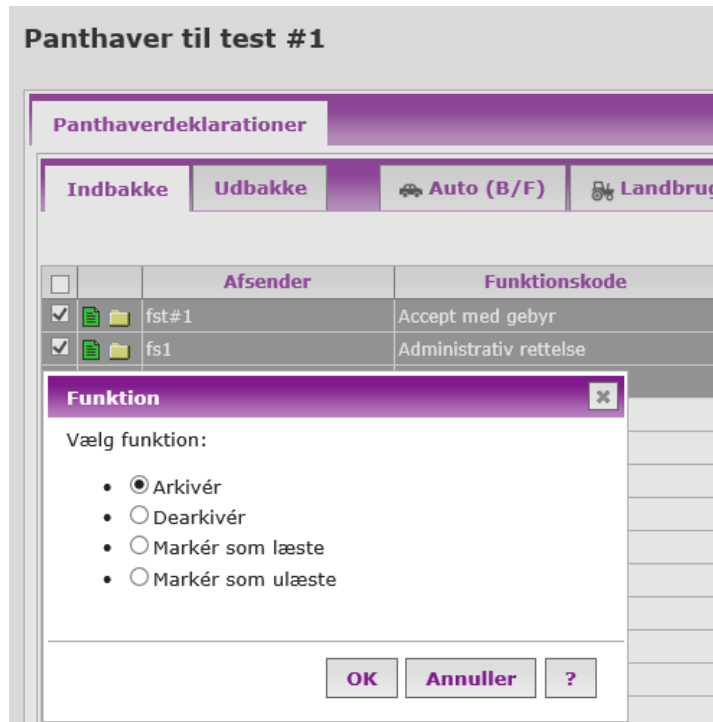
Panthaver til test #1

Panthaverdeklarationer

Indbakke | Udbakke | Auto (B/F) | Landbrug

| | | Afsender | Funktionskode |
|---|---|---|---|
| ☑ | | fst#1 | Accept med gebyr |
| ☑ | | fs1 | Administrativ rettelse |

Funktion ✕

Vælg funktion:

- ◉ Arkivér
- ○ Dearkivér
- ○ Markér som læste
- ○ Markér som ulæste

OK | Annuller | ?